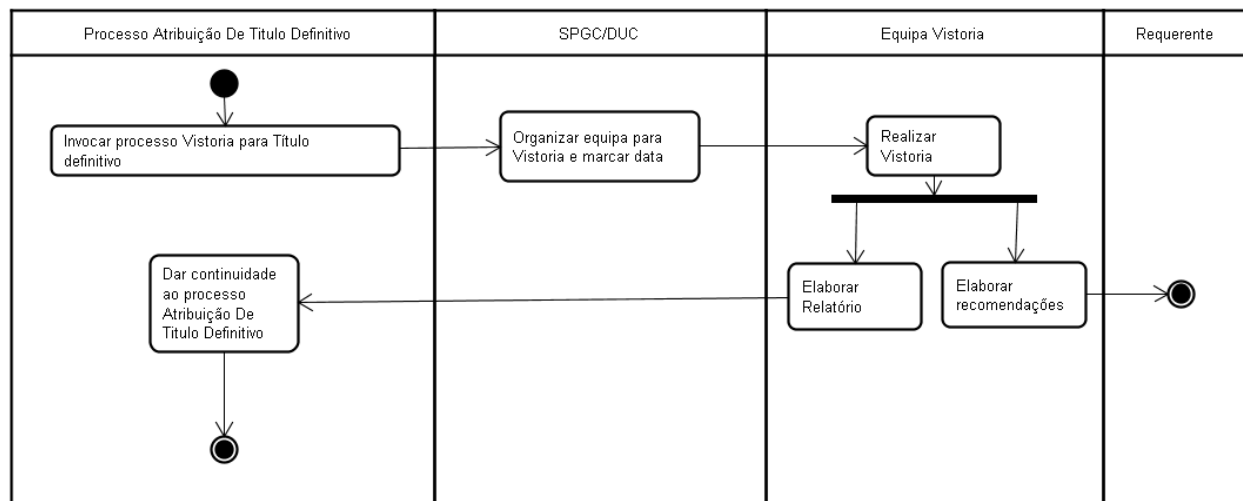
Processo Atribuição De Titulo Definitivo

SPGC/DUC

Equipa Vistoria

Requerente

Invocar processo Vistoria para Título definitivo

Organizar equipa para Vistoria e marcar data

Realizar Vistoria

Elaborar Relatório

Elaborar recomendações

Dar continuidade ao processo Atribuição De Titulo Definitivo